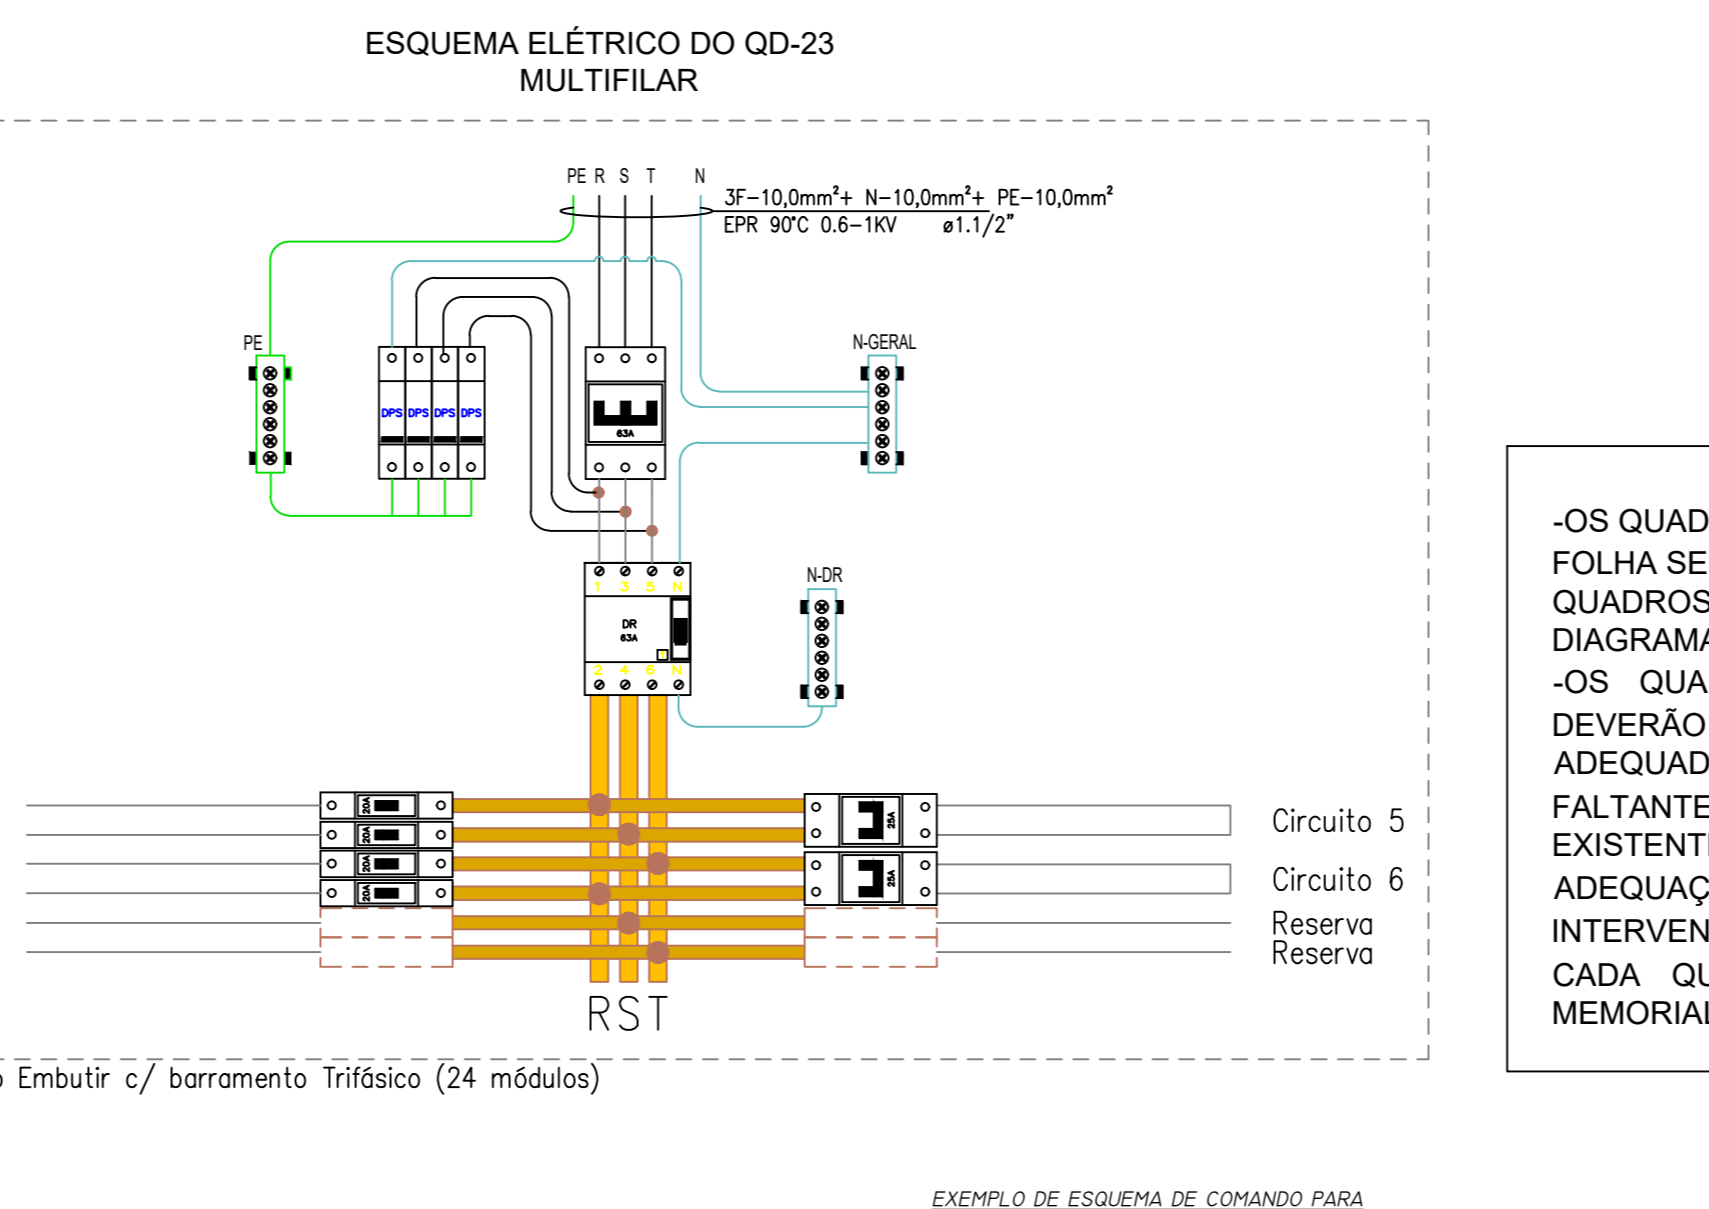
ESQUEMA ELÉTRICO DO QD-23
MULTIFILAR

PE R S T N
3F-10,0mm²+ N-10,0mm²+ PE-10,0mm²
EPR 90°C 0.6-1KV ø1.1/2"

PE

DPS DPS DPS DPS

63A

N-GERAL

1 3 5 N
DR
63A
2 4 6 N

N-DR

20A
20A
20A
20A

25A
25A

Circuito 5
Circuito 6
Reserva
Reserva

RST

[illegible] Embutir c/ barramento Trifásico (24 módulos)

-OS QUAD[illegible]
FOLHA SE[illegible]
QUADROS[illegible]
DIAGRAMA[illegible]
-OS QUA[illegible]
DEVERÃO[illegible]
ADEQUAD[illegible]
FALTANTE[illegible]
EXISTENT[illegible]
ADEQUAÇ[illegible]
INTERVEN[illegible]
CADA QU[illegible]
MEMORIAL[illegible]

EXEMPLO DE ESQUEMA DE COMANDO PARA